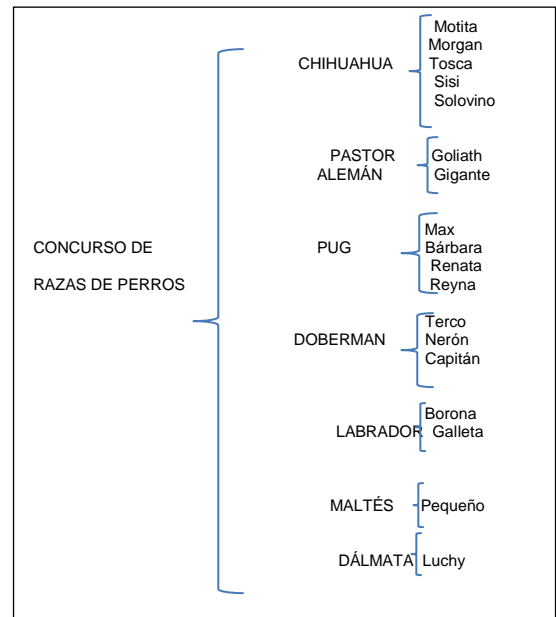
CONCURSO DE RAZAS DE PERROS

CHIHUAHUA
Motita
Morgan
Tosca
Sisi
Solovino

PASTOR ALEMÁN
Goliath
Gigante

PUG
Max
Bárbara
Renata
Reyna

DOBERMAN
Terco
Nerón
Capitán

LABRADOR
Borona
Galleta

MALTÉS
Pequeño

DÁLMATA
Luchy